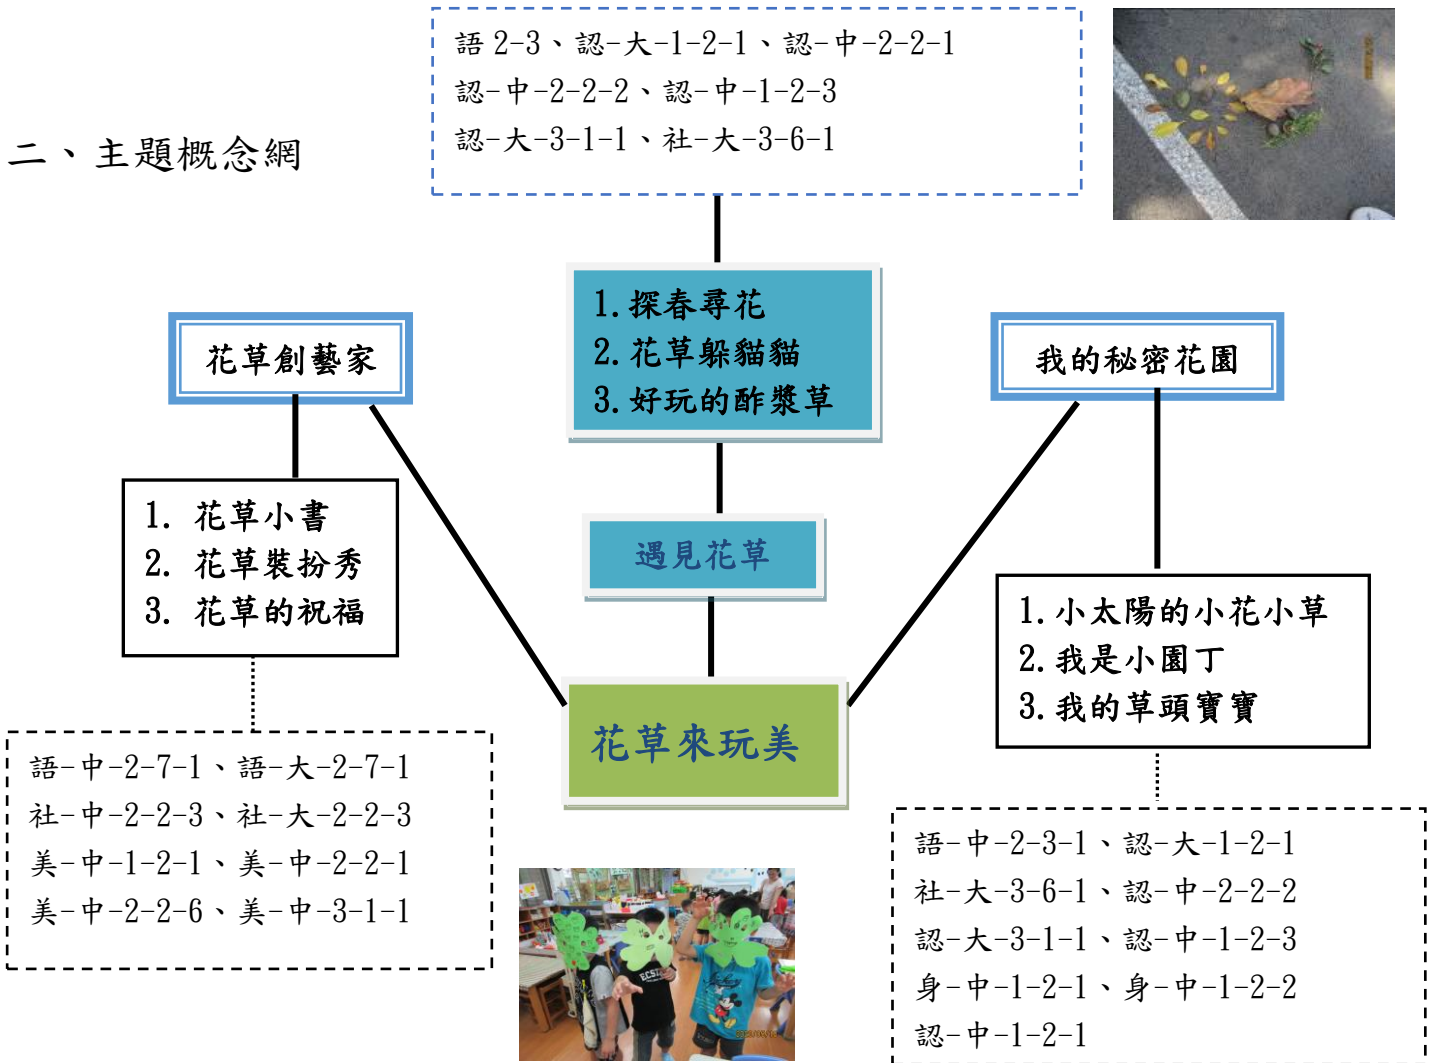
二、主題概念網

語 2-3、認-大-1-2-1、認-中-2-2-1
認-中-2-2-2、認-中-1-2-3
認-大-3-1-1、社-大-3-6-1

1. 探春尋花
2. 花草躲貓貓
3. 好玩的酢漿草

花草創藝家

1. 花草小書
2. 花草裝扮秀
3. 花草的祝福

語-中-2-7-1、語-大-2-7-1
社-中-2-2-3、社-大-2-2-3
美-中-1-2-1、美-中-2-2-1
美-中-2-2-6、美-中-3-1-1

遇見花草

花草來玩美

我的秘密花園

1. 小太陽的小花小草
2. 我是小園丁
3. 我的草頭寶寶

語-中-2-3-1、認-大-1-2-1
社-大-3-6-1、認-中-2-2-2
認-大-3-1-1、認-中-1-2-3
身-中-1-2-1、身-中-1-2-2
認-中-1-2-1